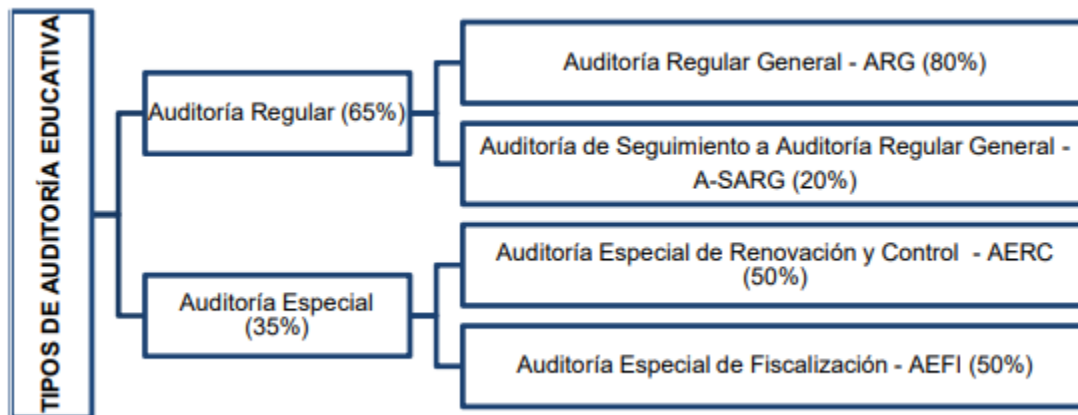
TIPOS DE AUDITORÍA EDUCATIVA

Auditoría Regular (65%)

Auditoría Regular General - ARG (80%)

Auditoría de Seguimiento a Auditoría Regular General - A-SARG (20%)

Auditoría Especial (35%)

Auditoría Especial de Renovación y Control - AERC (50%)

Auditoría Especial de Fiscalización - AEFI (50%)